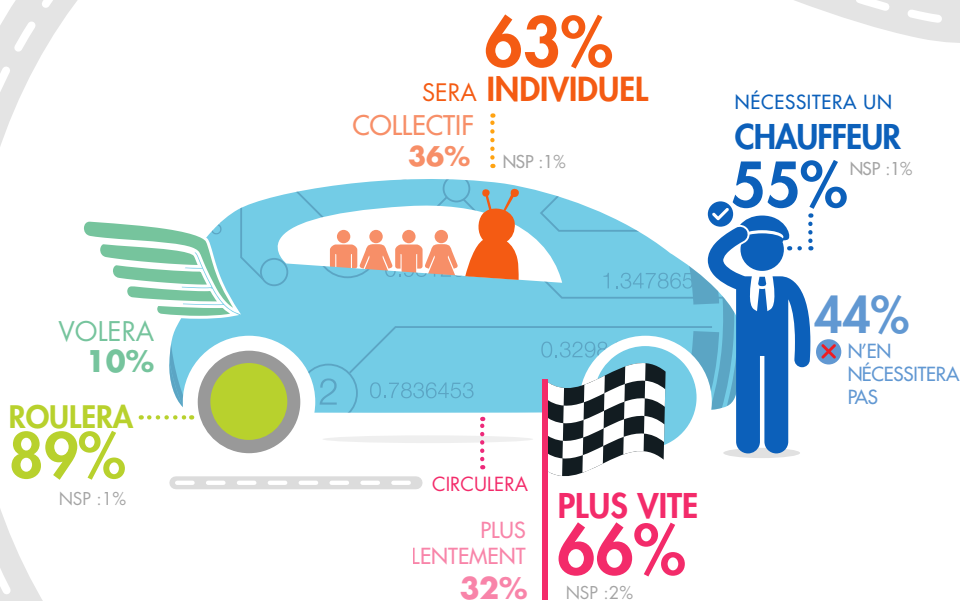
63%
SERA INDIVIDUEL

COLLECTIF
36%
NSP :1%

NÉCESSITERA UN
CHAUFFEUR
55%
NSP :1%

44%
N'EN NÉCESSITERA PAS

1,347865
0,3298
0.7836453
2

VOLERA
10%

ROULERA
89%
NSP :1%

CIRCULERA

PLUS VITE
66%
NSP :2%

PLUS LENTEMENT
32%